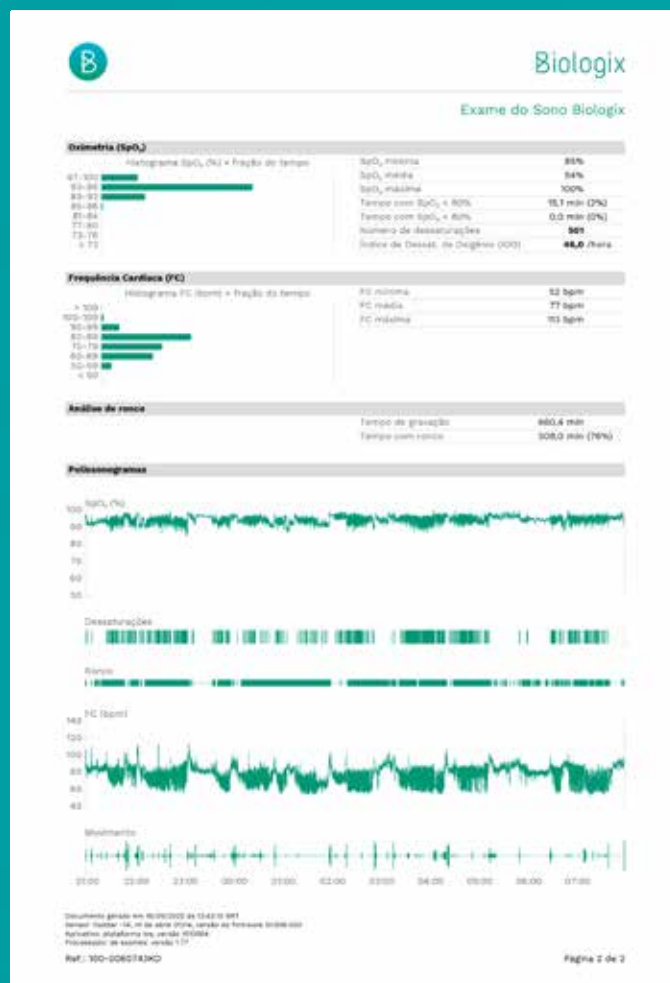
Biologix

Exame do Sono Biologix

Oximetria ($SpO_2$)

Histograma $SpO_2$ (%) × fração do tempo

97-100
93-96
89-92
85-88
81-84
77-80
73-76
< 73

| | |
|---|---|
| $SpO_2$ mínima | 85% |
| $SpO_2$ média | 94% |
| $SpO_2$ máxima | 100% |
| Tempo com $SpO_2$ < 90% | 15,1 min (3%) |
| Tempo com $SpO_2$ < 80% | 0,0 min (0%) |
| Número de dessaturações | 561 |
| Índice de Dessat. de Oxigênio (IDO) | 46,0 /hora |

Frequência Cardíaca (FC)

Histograma FC (bpm) × fração do tempo

> 109
100-109
90-99
80-89
70-79
60-69
50-59
< 50

| | |
|---|---|
| FC mínima | 52 bpm |
| FC média | 77 bpm |
| FC máxima | 113 bpm |

Análise de ronco

| | |
|---|---|
| Tempo de gravação | 660,4 min |
| Tempo com ronco | 508,0 min (76%) |

Polissonogramas

$SpO_2$ (%)
100
90
80
70
60
50

Dessaturações

Ronco

FC (bpm)
140
120
100
80
60
40

Movimento

21:00 22:00 23:00 00:00 01:00 02:00 03:00 04:00 05:00 06:00 07:00

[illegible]
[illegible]
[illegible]
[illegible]

Ref.: 100-0060743KO

Página 2 de 2